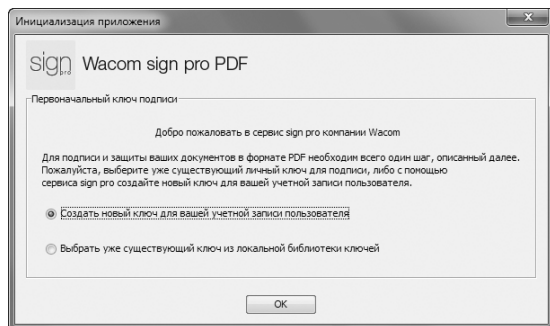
Инициализация приложения

sign pro Wacom sign pro PDF

Первоначальный ключ подписи

Добро пожаловать в сервис sign pro компании Wacom

Для подписи и защиты ваших документов в формате PDF необходим всего один шаг, описанный далее. Пожалуйста, выберите уже существующий личный ключ для подписи, либо с помощью сервиса sign pro создайте новый ключ для вашей учетной записи пользователя.

Создать новый ключ для вашей учетной записи пользователя

Выбрать уже существующий ключ из локальной библиотеки ключей

OK